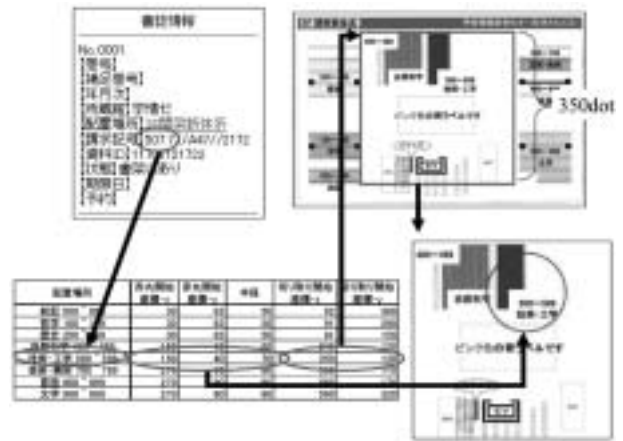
書誌情報

No.0001
【巻号】
【請求番号】
【年月次】
【所蔵館】 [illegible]
【配置場所】 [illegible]
【請求記号】 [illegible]
【資料ID】 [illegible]
【状態】 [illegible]
【期限日】
【予約】

350dot

ピンクの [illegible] です

| 配置場所 | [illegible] | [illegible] | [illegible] | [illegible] | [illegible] |
|---|---|---|---|---|---|
| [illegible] | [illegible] | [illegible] | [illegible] | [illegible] | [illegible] |
| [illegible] | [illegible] | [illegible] | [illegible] | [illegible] | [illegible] |
| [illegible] | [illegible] | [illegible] | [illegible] | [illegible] | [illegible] |
| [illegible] | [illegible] | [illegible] | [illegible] | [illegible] | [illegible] |
| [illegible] | 150 | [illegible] | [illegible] | 250 | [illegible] |
| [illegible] | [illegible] | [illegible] | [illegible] | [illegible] | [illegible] |
| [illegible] | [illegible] | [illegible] | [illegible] | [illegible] | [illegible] |
| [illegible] | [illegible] | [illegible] | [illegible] | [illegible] | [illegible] |

ピンクの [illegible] です